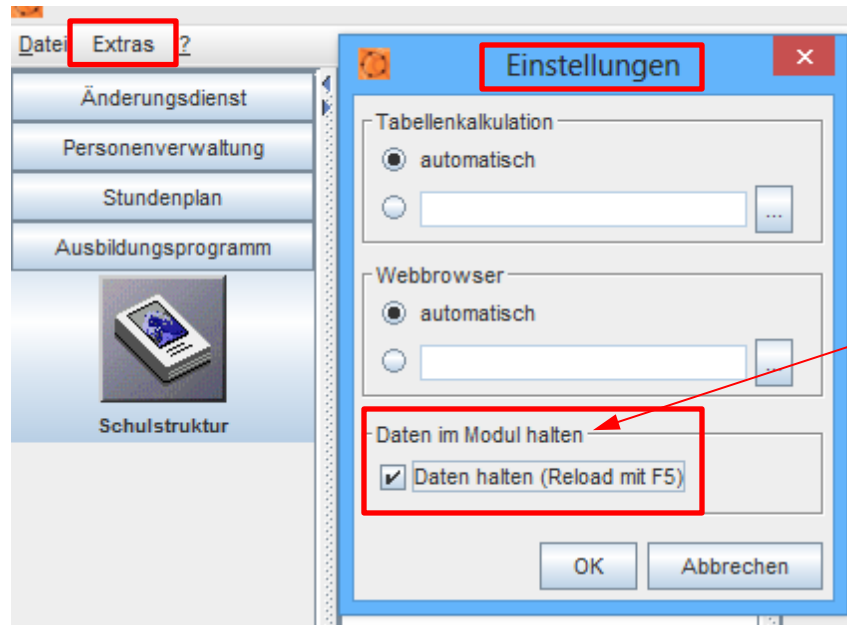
Datei Extras ?

Änderungsdienst
Personenverwaltung
Stundenplan
Ausbildungsprogramm

Schulstruktur

Einstellungen
×

Tabellenkalkulation
automatisch
...

Webbrowser
automatisch
...

Daten im Modul halten
Daten halten (Reload mit F5)

OK
Abbrechen